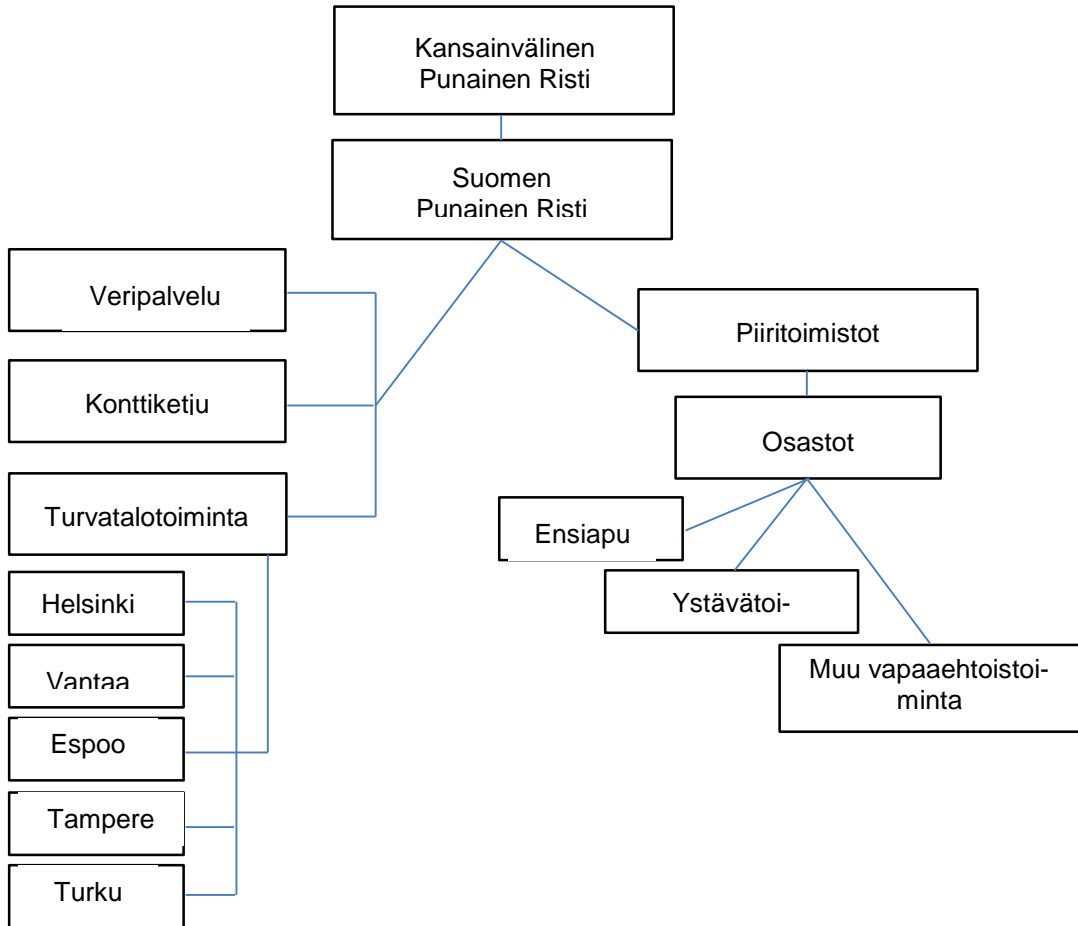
Kansainvälinen Punainen Risti

Suomen Punainen Risti

Veripalvelu

Konttiketju

Turvatalotoiminta

Helsinki

Vantaa

Espoo

Tampere

Turku

Piiritoimistot

Osastot

Ensiapu

Ystävätoi-

Muu vapaaehtoistoiminta